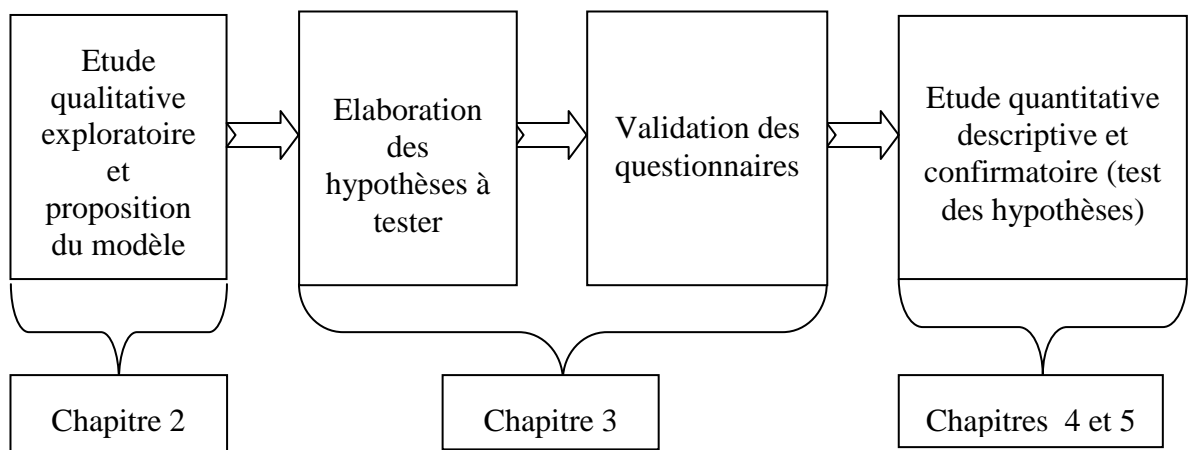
Etude qualitative exploratoire et proposition du modèle

Elaboration des hypothèses à tester

Validation des questionnaires

Etude quantitative descriptive et confirmatoire (test des hypothèses)

Chapitre 2

Chapitre 3

Chapitres 4 et 5